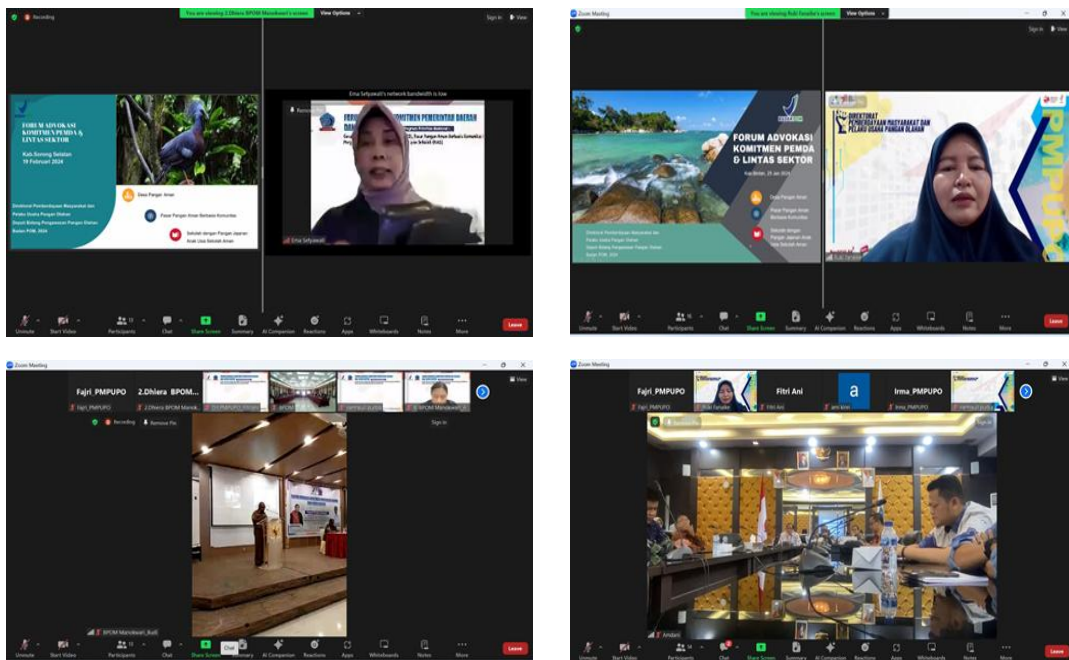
Recording

You are viewing 2.Dhiera BPOM Manokwari's screen View Options

Sign in View

FORUM ADVOKASI KOMITMEN PEMDA & LINTAS SEKTOR

Kab.Sorong Selatan 19 Februari 2024

Desa Pangan Aman

Pasar Pangan Aman Berbasis Komunitas

Sekolah dengan Pangan Jajanan Anak Usia Sekolah Aman

Direktorat Pemberdayaan Masyarakat dan Pelaku Usaha Pangan Olahan Deputi Bidang Pengawasan Pangan Olahan Badan POM, 2024

Erna Sefyawati's network bandwidth is low

FORUM ADVOKASI KOMITMEN PEMERINTAH DAERAH

Erna Sefyawati

Unmute Start Video Participants Chat Share Screen Summary AI Companion Reactions Apps Whiteboards Notes More Leave

Zoom Meeting

You are viewing Rubi Fanader's screen View Options

Sign in View

FORUM ADVOKASI KOMITMEN PEMDA & LINTAS SEKTOR

Desa Pangan Aman

Pasar Pangan Aman Berbasis Komunitas

Sekolah dengan Pangan Jajanan Anak Usia Sekolah Aman

DIREKTORAT PEMBERDAYAAN MASYARAKAT DAN PELAKU USAHA PANGAN OLAHAN

PMPUPO

Unmute Start Video Participants Chat Share Screen Summary AI Companion Reactions Apps Whiteboards Notes More Leave

Zoom Meeting

Fajri_PMPUPO 2.Dhiera BPOM M...

Fajri_PMPUPO 2.Dhiera BPOM Manok...

Recording Remove Pin

Sign in

BPOM Manokwari_Rudi

Unmute Start Video Participants Chat Share Screen Summary AI Companion Reactions Apps Whiteboards Notes More Leave

Zoom Meeting

Fajri_PMPUPO Fitri Ani a Irma_PMPUPO

Fajri_PMPUPO Rubi Fanader Fitri Ani ani kirei Irma_PMPUPO

View

Sign in

Amdani

Unmute Start Video Participants Chat Share Screen Summary AI Companion Reactions Apps Whiteboards Notes More Leave